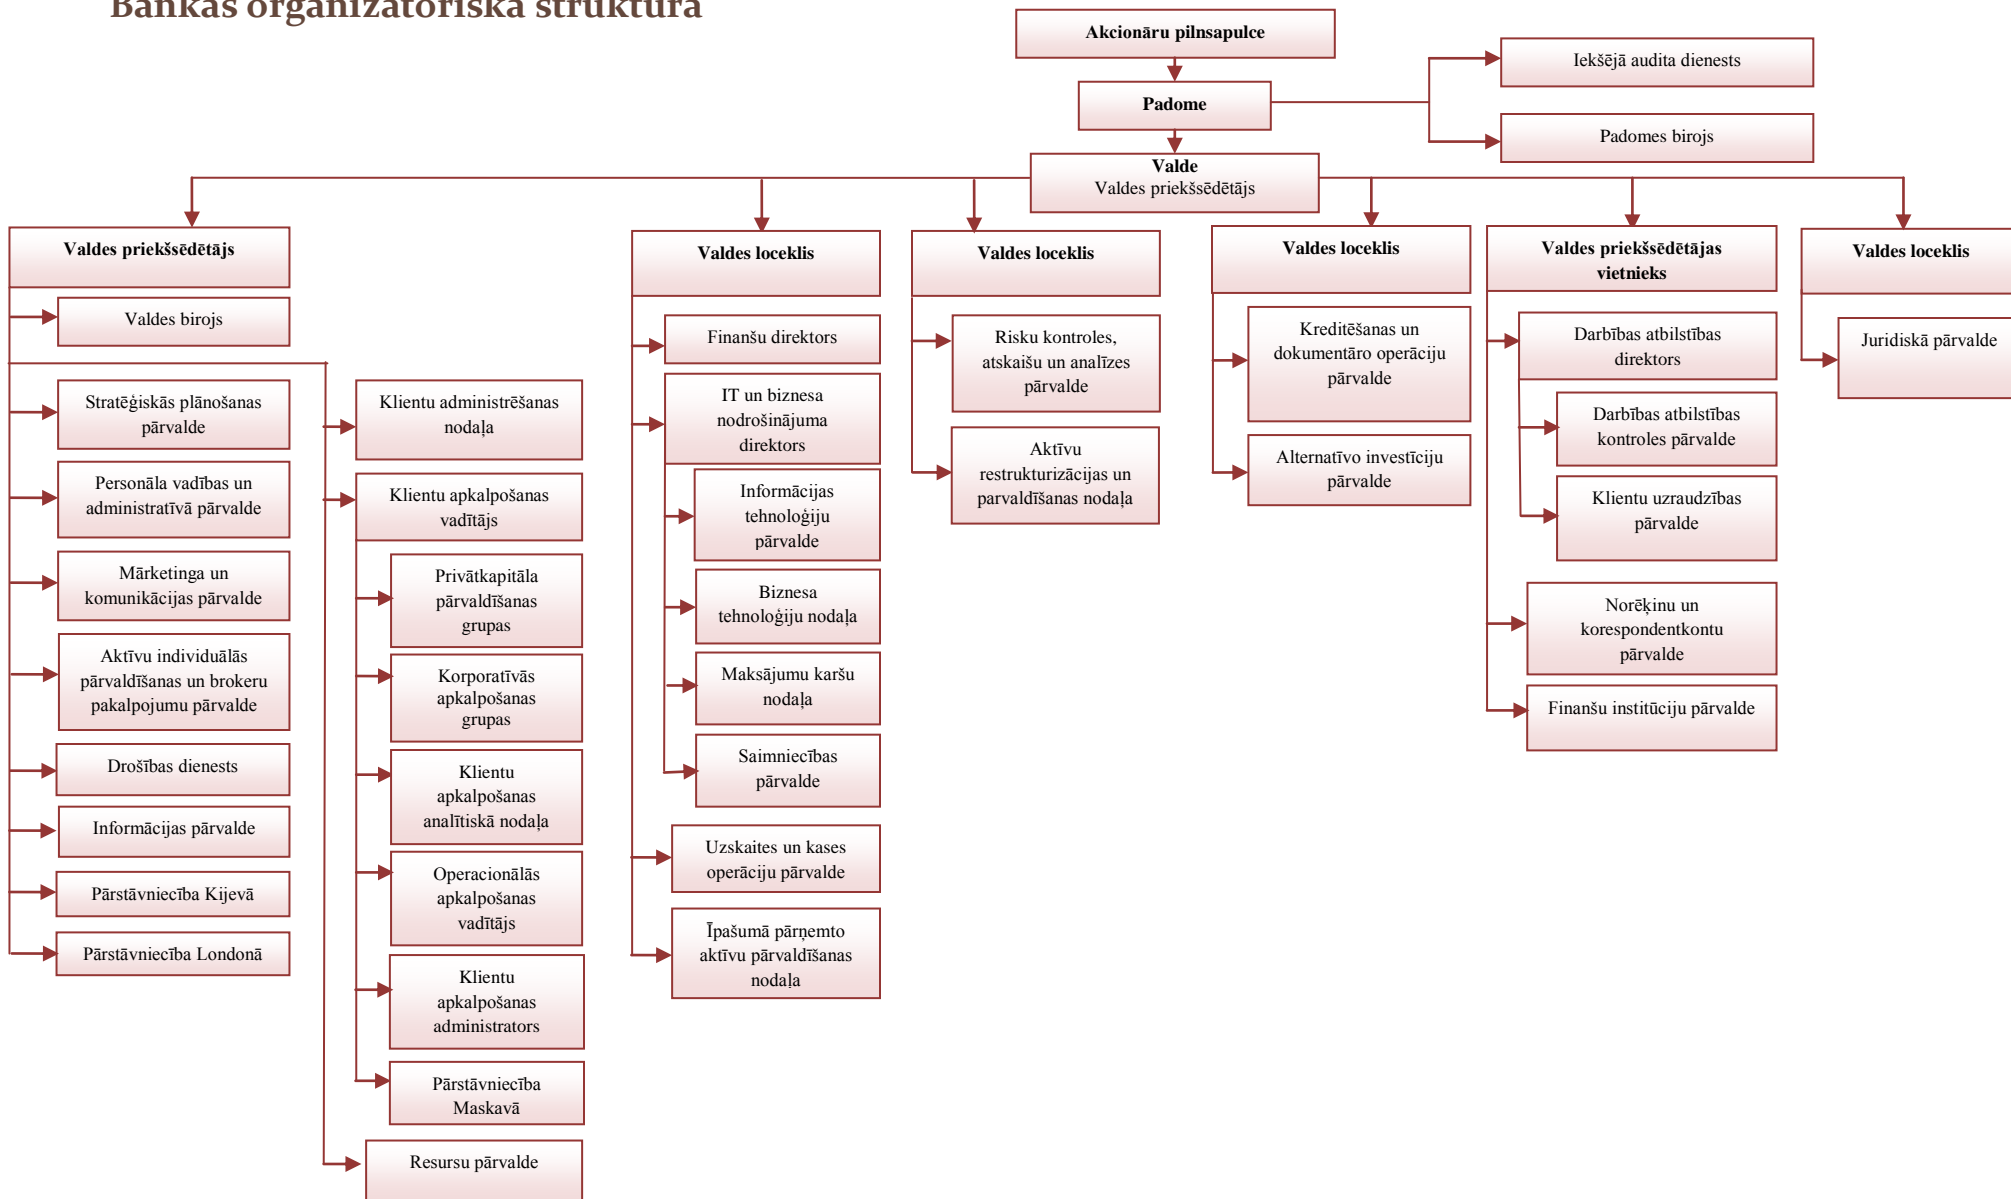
Bankas organizatoriskā struktūra

Akcionāru pilnsapulce

Padome

Iekšējā audita dienests

Padomes birojs

Valde
Valdes priekšsēdētājs

Valdes priekšsēdētājs

Valdes birojs

Stratēģiskās plānošanas pārvalde

Personāla vadības un administratīvā pārvalde

Mārketinga un komunikācijas pārvalde

Aktīvu individuālās pārvaldīšanas un brokeru pakalpojumu pārvalde

Drošības dienests

Informācijas pārvalde

Pārstāvniecība Kijevā

Pārstāvniecība Londonā

Klientu administrēšanas nodaļa

Klientu apkalpošanas vadītājs

Privātkapitāla pārvaldīšanas grupas

Korporatīvās apkalpošanas grupas

Klientu apkalpošanas analītiskā nodaļa

Operacionālās apkalpošanas vadītājs

Klientu apkalpošanas administrators

Pārstāvniecība Maskavā

Resursu pārvalde

Valdes loceklis

Finanšu direktors

IT un biznesa nodrošinājuma direktors

Informācijas tehnoloģiju pārvalde

Biznesa tehnoloģiju nodaļa

Maksājumu karšu nodaļa

Saimniecības pārvalde

Uzskaites un kases operāciju pārvalde

Īpašumā pārņemto aktīvu pārvaldīšanas nodaļa

Valdes loceklis

Risku kontroles, atskaišu un analīzes pārvalde

Aktīvu restrukturizācijas un parvaldīšanas nodaļa

Valdes loceklis

Kreditēšanas un dokumentāro operāciju pārvalde

Alternatīvo investīciju pārvalde

Valdes priekšsēdētājas vietnieks

Darbības atbilstības direktors

Darbības atbilstības kontroles pārvalde

Klientu uzraudzības pārvalde

Norēķinu un korespondentkontu pārvalde

Finanšu institūciju pārvalde

Valdes loceklis

Juridiskā pārvalde